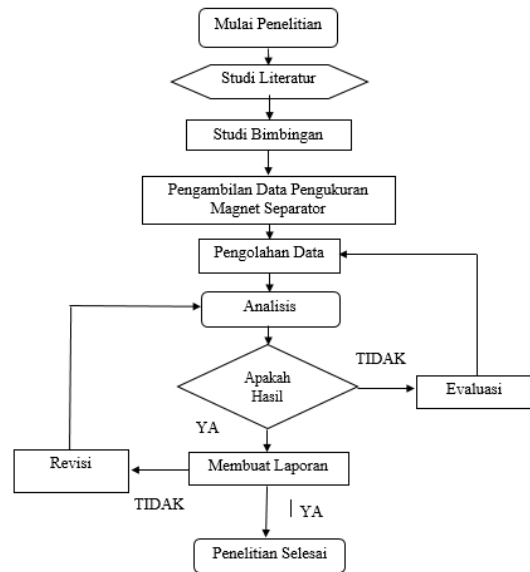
Mulai Penelitian

Studi Literatur

Studi Bimbingan

Pengambilan Data Pengukuran Magnet Separator

Pengolahan Data

Analisis

Apakah Hasil

TIDAK

Evaluasi

YA

Revisi

Membuat Laporan

TIDAK

YA

Penelitian Selesai